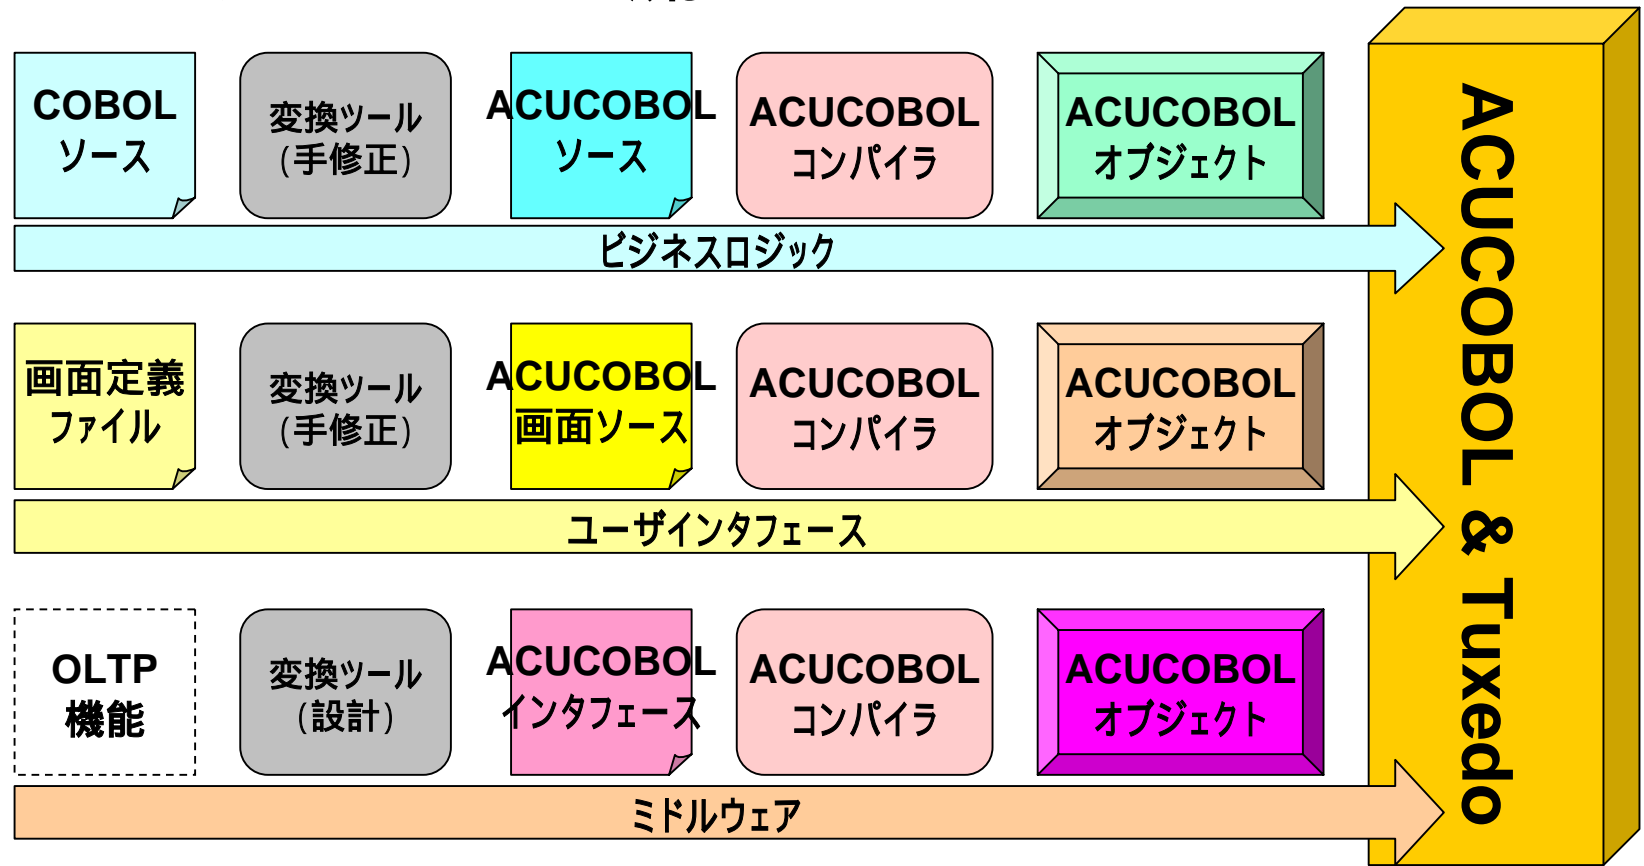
COBOL ソース

変換ツール (手修正)

ACUCOBOL ソース

ACUCOBOL コンパイラ

ACUCOBOL オブジェクト

ビジネスロジック

画面定義 ファイル

変換ツール (手修正)

ACUCOBOL 画面ソース

ACUCOBOL コンパイラ

ACUCOBOL オブジェクト

ユーザインタフェース

OLTP 機能

変換ツール (設計)

ACUCOBOL インタフェース

ACUCOBOL コンパイラ

ACUCOBOL オブジェクト

ミドルウェア

ACUCOBOL & Tuxedo